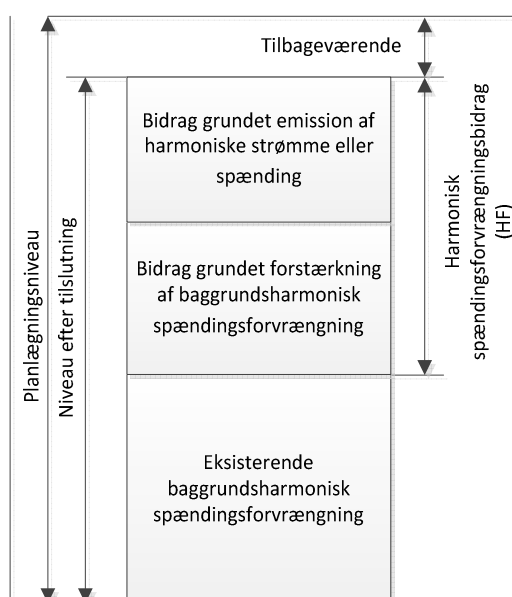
Tilbageværende

Bidrag grundet emission af harmoniske strømme eller spænding

Bidrag grundet forstærkning af baggrundsharmonisk spændingsforvrængning

Eksisterende baggrundsharmonisk spændingsforvrængning

Planlægningsniveau

Niveau efter tilslutning

Harmonisk spændingsforvrængningsbidrag (HF)